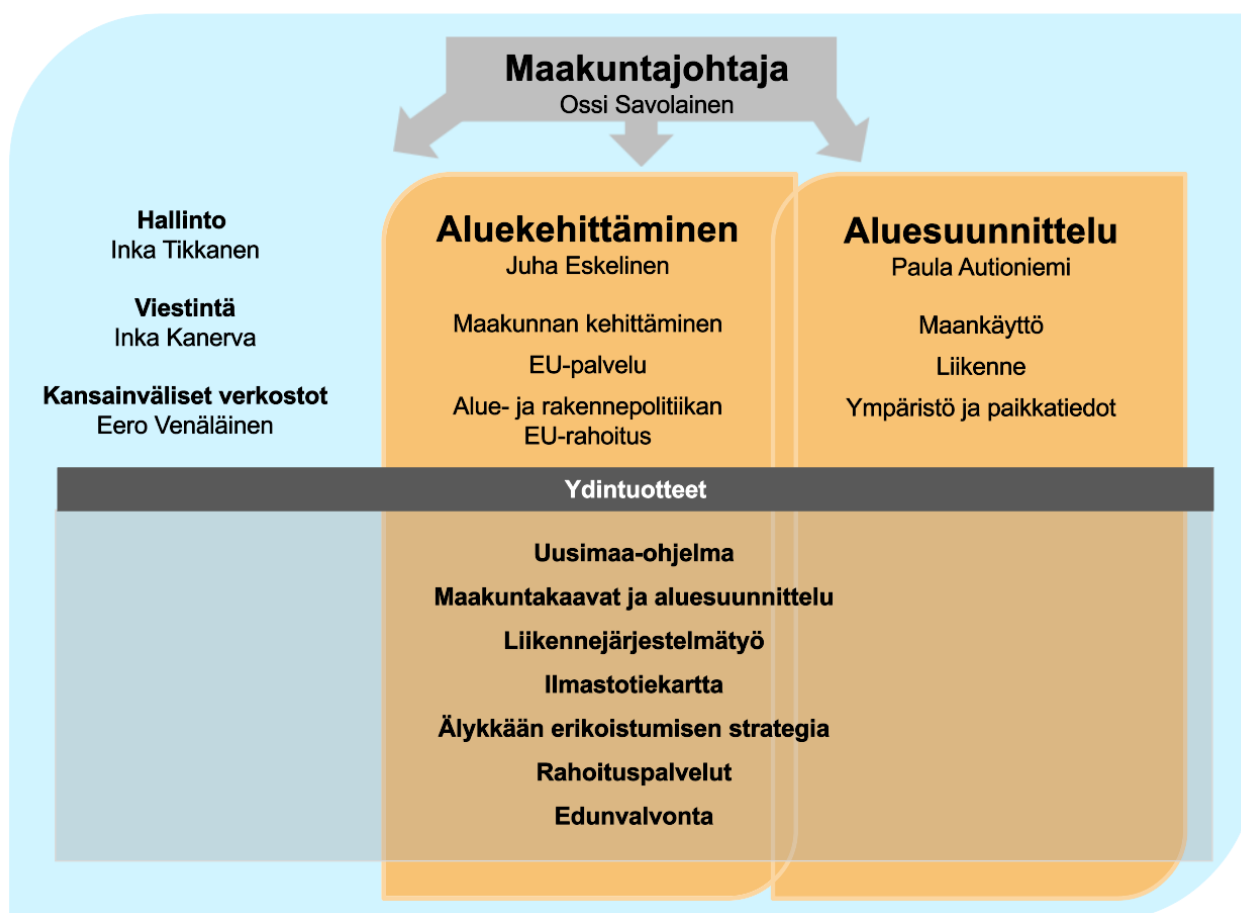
Maakuntajohtaja
Ossi Savolainen

Hallinto
Inka Tikkanen

Viestintä
Inka Kanerva

Kansainväliset verkostot
Eero Venäläinen

Aluekehittäminen
Juha Eskelinen

Maakunnan kehittäminen

EU-palvelu

Alue- ja rakennepolitiikan EU-rahoitus

Aluesuunnittelu
Paula Autioniemi

Maankäyttö

Liikenne

Ympäristö ja paikkatiedot

Ydintuotteet

Uusimaa-ohjelma

Maakuntakaavat ja aluesuunnittelu

Liikennejärjestelmätyö

Ilmastotiekartta

Älykkään erikoistumisen strategia

Rahoituspalvelut

Edunvalvonta